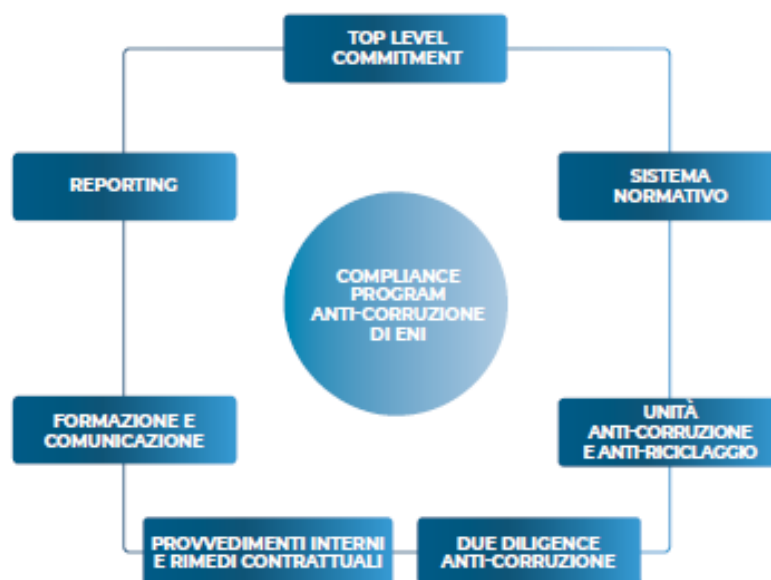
TOP LEVEL COMMITMENT

REPORTING

SISTEMA NORMATIVO

COMPLIANCE PROGRAM ANTI-CORRUZIONE DI ENI

FORMAZIONE E COMUNICAZIONE

UNITÀ ANTI-CORRUZIONE E ANTI-RICICLAGGIO

PROVVEDIMENTI INTERNI E RIMEDI CONTRATTUALI

DUE DILIGENCE ANTI-CORRUZIONE